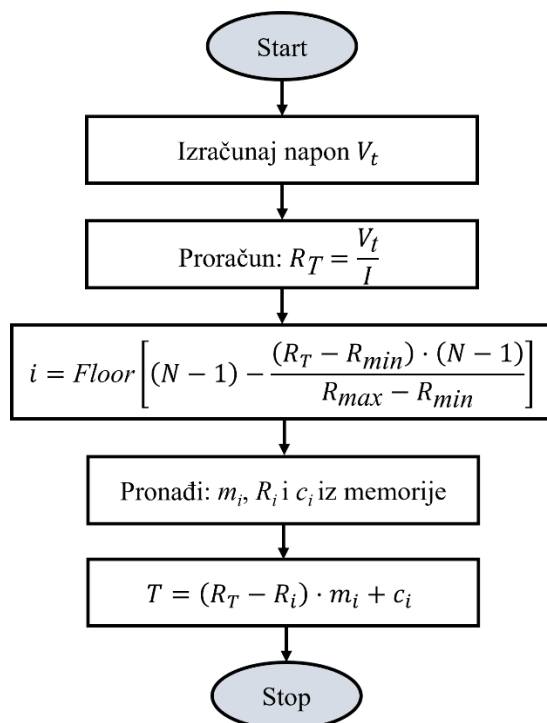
Start

Izračunaj napon $V_t$

Proračun: $R_T = \frac{V_t}{I}$

$i = Floor\left[(N-1) - \frac{(R_T - R_{min}) \cdot (N-1)}{R_{max} - R_{min}}\right]$

Pronađi: $m_i$, $R_i$ i $c_i$ iz memorije

$T = (R_T - R_i) \cdot m_i + c_i$

Stop